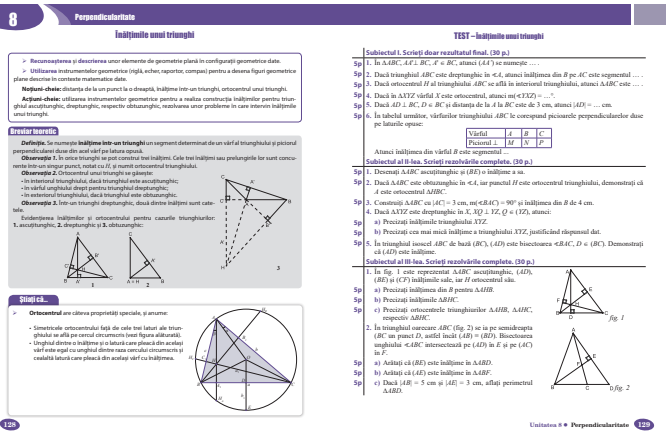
8 Perpendicularitate

Înălțimile unui triunghi

➢ Recunoașterea și descrierea unor elemente de geometrie plană în configurații geometrice date.
➢ Utilizarea instrumentelor geometrice (riglă, echer, raportor, compas) pentru a desena figuri geometrice plane descrise în contexte matematice date.

Noțiuni-cheie: distanța de la un punct la o dreaptă, înălțime într-un triunghi, ortocentrul unui triunghi.

Acțiuni-cheie: utilizarea instrumentelor geometrice pentru a realiza construcția înălțimilor pentru triunghiul ascuțitunghic, dreptunghic, respectiv obtuzunghic, rezolvarea unor probleme în care intervin înălțimile unui triunghi.

Breviar teoretic

Definiție. Se numește înălțime într-un triunghi un segment determinat de un vârf al triunghiului și piciorul perpendicularei duse din acel vârf pe latura opusă.

Observația 1. În orice triunghi se pot construi trei înălțimi. Cele trei înălțimi sau prelungirile lor sunt concurente într-un singur punct, notat cu H, și numit ortocentrul triunghiului.

Observația 2. Ortocentrul unui triunghi se găsește:
- în interiorul triunghiului, dacă triunghiul este ascuțitunghic;
- în vârful unghiului drept pentru triunghiul dreptunghic;
- în exteriorul triunghiului, dacă triunghiul este obtuzunghic.

Observația 3. Într-un triunghi dreptunghic, două dintre înălțimi sunt catetele.

Evidențierea înălțimilor și ortocentrului pentru cazurile triunghiurilor: 1. ascuțitunghic, 2. dreptunghic și 3. obtuzunghic:

A H B C 1 2 3

Știați că...

➢ Ortocentrul are câteva proprietăți speciale, și anume:
- Simetricele ortocentrului față de cele trei laturi ale triunghiului se află pe cercul circumscris (vezi figura alăturată).
- Unghiul dintre o înălțime și o latură care pleacă din același vârf este egal cu unghiul dintre raza cercului circumscris și cealaltă latură care pleacă din același vârf cu înălțimea.

128

TEST – Înălțimile unui triunghi

Subiectul I. Scrieți doar rezultatul final. (30 p.)

5p 1. În $\Delta ABC$, $AA' \perp BC$, $A' \in BC$, atunci $(AA')$ se numește … .
5p 2. Dacă triunghiul $ABC$ este dreptunghic în $\sphericalangle A$, atunci înălțimea din $B$ pe $AC$ este segmentul … .
5p 3. Dacă ortocentrul $H$ al triunghiului $ABC$ se află în interiorul triunghiului, atunci $\Delta ABC$ este … .
5p 4. Dacă în $\Delta XYZ$ vârful $X$ este ortocentrul, atunci $m(\sphericalangle XYZ) =$ …°.
5p 5. Dacă $AD \perp BC$, $D \in BC$ și distanța de la $A$ la $BC$ este de 3 cm, atunci $|AD| =$ … cm.
5p 6. În tabelul următor, vârfurilor triunghiului $ABC$ le corespund picioarele perpendicularelor duse pe laturile opuse:

| Vârful | A | B | C |
|---|---|---|---|
| Piciorul ⊥ | M | N | P |

Atunci înălțimea din vârful $B$ este segmentul …

Subiectul al II-lea. Scrieți rezolvările complete. (30 p.)

5p 1. Desenați $\Delta ABC$ ascuțitunghic și $(BE)$ o înălțime a sa.
5p 2. Dacă $\Delta ABC$ este obtuzunghic în $\sphericalangle A$, iar punctul $H$ este ortocentrul triunghiului, demonstrați că $A$ este ortocentrul $\Delta HBC$.
5p 3. Construiți $\Delta ABC$ cu $|AC| = 3$ cm, $m(\sphericalangle BAC) = 90°$ și înălțimea din $B$ de 4 cm.
4. Dacă $\Delta XYZ$ este dreptunghic în $X$, $XQ \perp YZ$, $Q \in (YZ)$, atunci:
5p a) Precizați înălțimile triunghiului $XYZ$.
5p b) Precizați cea mai mică înălțime a triunghiului $XYZ$, justificând răspunsul dat.
5p 5. În triunghiul isoscel $ABC$ de bază $(BC)$, $(AD)$ este bisectoarea $\sphericalangle BAC$, $D \in (BC)$. Demonstrați că $(AD)$ este înălțime.

Subiectul al III-lea. Scrieți rezolvările complete. (30 p.)

1. În fig. 1 este reprezentat $\Delta ABC$ ascuțitunghic, $(AD)$, $(BE)$ și $(CF)$ înălțimile sale, iar $H$ ortocentrul său.
5p a) Precizați înălțimea din $B$ pentru $\Delta AHB$.
5p b) Precizați înălțimile $\Delta BHC$.
5p c) Precizați ortocentrele triunghiurilor $\Delta AHB$, $\Delta AHC$, respectiv $\Delta BHC$.
2. În triunghiul oarecare $ABC$ (fig. 2) se ia pe semidreapta $(BC$ un punct $D$, astfel încât $(AB) \equiv (BD)$. Bisectoarea unghiului $\sphericalangle ABC$ intersectează pe $(AD)$ în $E$ și pe $(AC)$ în $F$.
5p a) Arătați că $(BE)$ este înălțime în $\Delta ABD$.
5p b) Arătați că $(AE)$ este înălțime în $\Delta ABF$.
5p c) Dacă $|AB| = 5$ cm și $|AE| = 3$ cm, aflați perimetrul $\Delta ABD$.

fig. 1 fig. 2

Unitatea 8 • Perpendicularitate 129